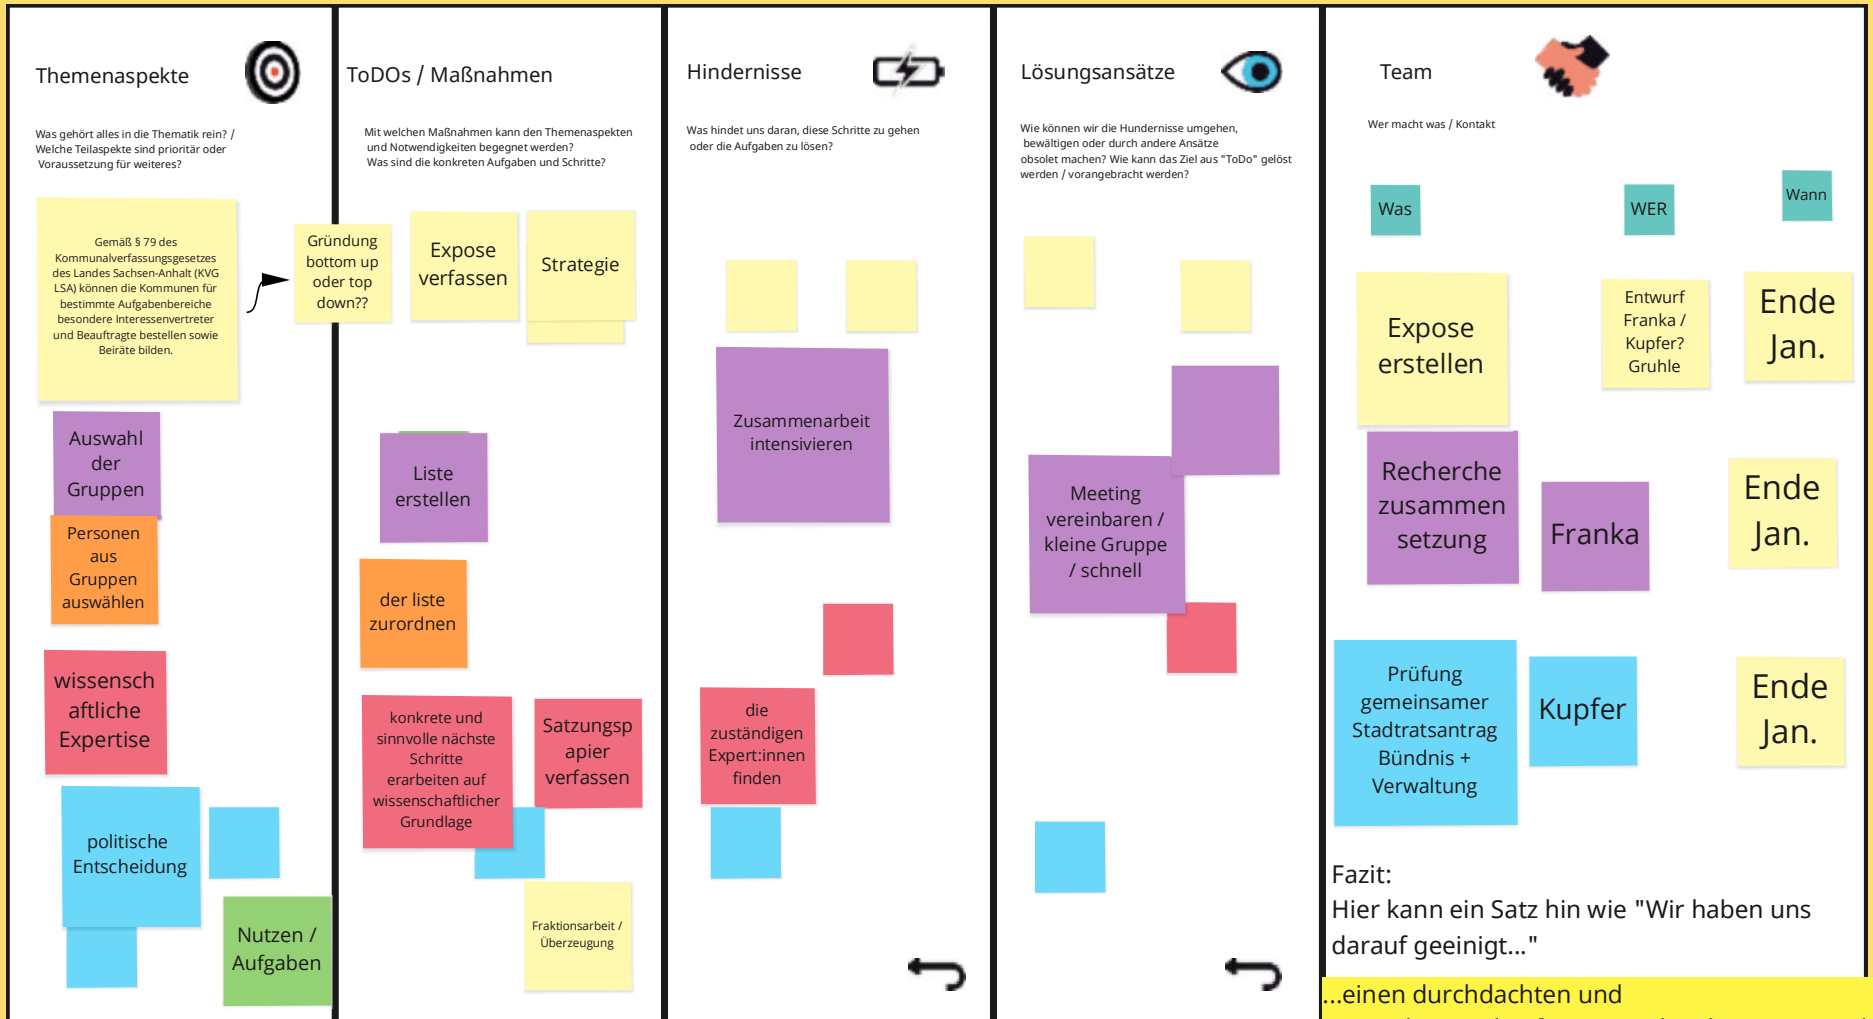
Themenaspekte

Was gehört alles in die Thematik rein? / Welche Teilaspekte sind prioritär oder Voraussetzung für weiteres?

Gemäß § 79 des Kommunalverfassungsgesetzes des Landes Sachsen-Anhalt (KVG LSA) können die Kommunen für bestimmte Aufgabenbereiche besondere Interessenvertreter und Beauftragte bestellen sowie Beiräte bilden.

Gründung bottom up oder top down??

Auswahl der Gruppen

Personen aus Gruppen auswählen

wissenschaftliche Expertise

politische Entscheidung

Nutzen / Aufgaben

ToDOs / Maßnahmen

Mit welchen Maßnahmen kann den Themenaspekten und Notwendigkeiten begegnet werden? Was sind die konkreten Aufgaben und Schritte?

Expose verfassen

Strategie

Liste erstellen

der liste zurordnen

konkrete und sinnvolle nächste Schritte erarbeiten auf wissenschaftlicher Grundlage

Satzungspapier verfassen

Fraktionsarbeit / Überzeugung

Hindernisse

Was hindet uns daran, diese Schritte zu gehen oder die Aufgaben zu lösen?

Zusammenarbeit intensivieren

die zuständigen Expert:innen finden

Lösungsansätze

Wie können wir die Hundernisse umgehen, bewältigen oder durch andere Ansätze obsolet machen? Wie kann das Ziel aus "ToDo" gelöst werden / vorangebracht werden?

Meeting vereinbaren / kleine Gruppe / schnell

Team

Wer macht was / Kontakt

Was

WER

Wann

Expose erstellen

Entwurf Franka / Kupfer? Gruhle

Ende Jan.

Recherche zusammen setzung

Franka

Ende Jan.

Prüfung gemeinsamer Stadtratsantrag Bündnis + Verwaltung

Kupfer

Ende Jan.

Fazit:
Hier kann ein Satz hin wie "Wir haben uns darauf geeinigt..."

...einen durchdachten und